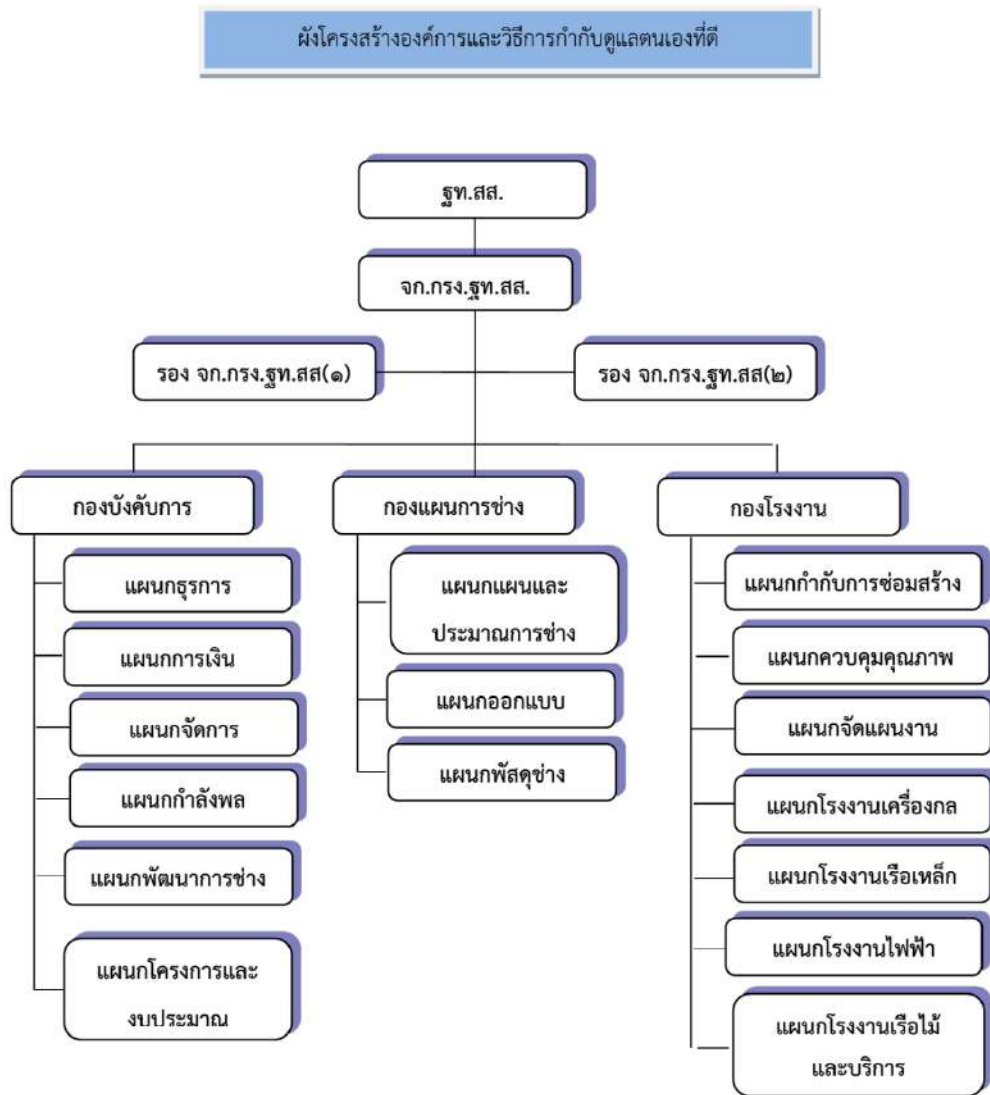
ผังโครงสร้างองค์การและวิธีการกำกับดูแลตนเองที่ดี

ฐท.สส.

จก.กรง.ฐท.สส.

รอง จก.กรง.ฐท.สส(๑)

รอง จก.กรง.ฐท.สส(๒)

กองบังคับการ

แผนกธุรการ

แผนกการเงิน

แผนกจัดการ

แผนกกำลังพล

แผนกพัฒนาการช่าง

แผนกโครงการและงบประมาณ

กองแผนการช่าง

แผนกแผนและประมาณการช่าง

แผนกออกแบบ

แผนกพัสดุช่าง

กองโรงงาน

แผนกกำกับการซ่อมสร้าง

แผนกควบคุมคุณภาพ

แผนกจัดแผนงาน

แผนกโรงงานเครื่องกล

แผนกโรงงานเรือเหล็ก

แผนกโรงงานไฟฟ้า

แผนกโรงงานเรือไม้และบริการ